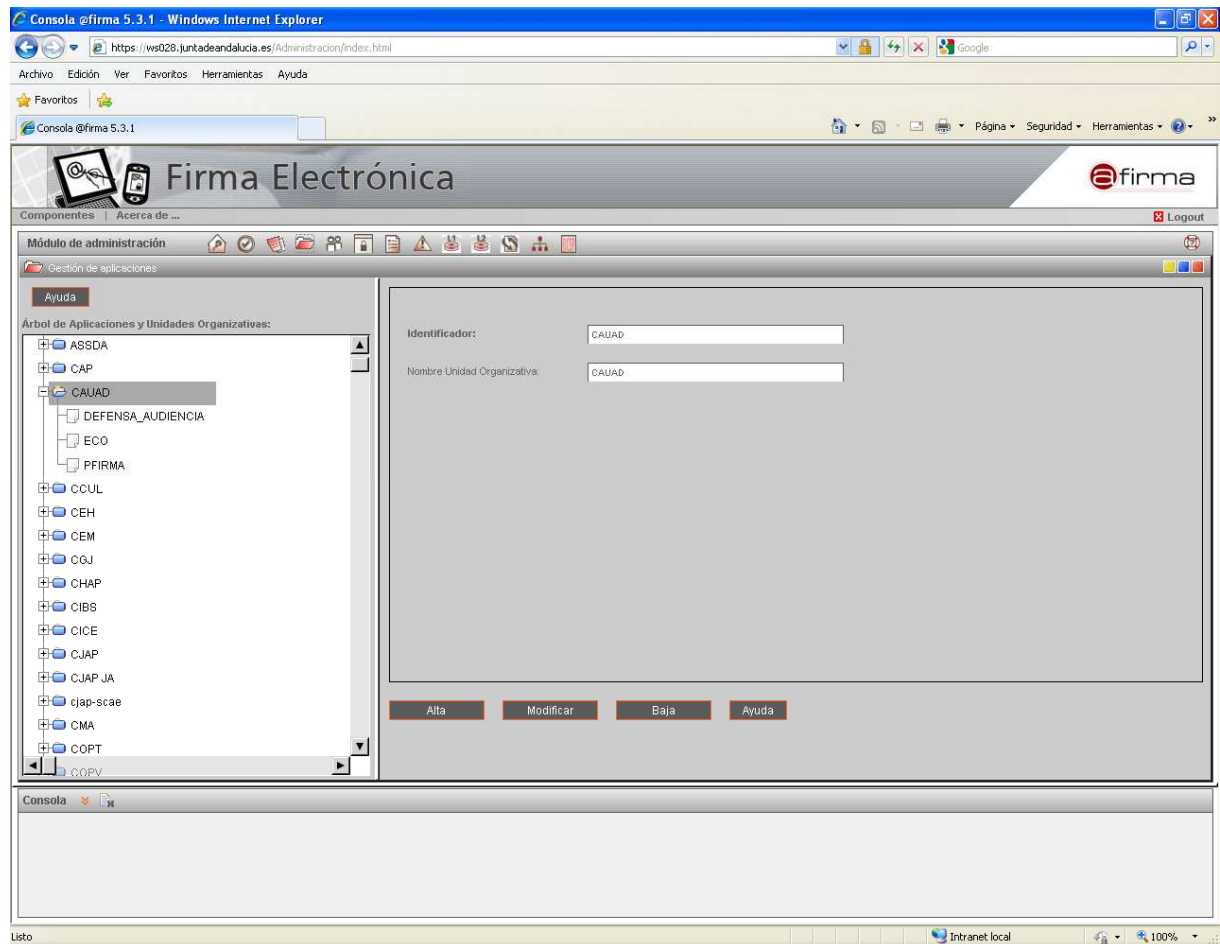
Consola @firma 5.3.1 - Windows Internet Explorer

https://ws028.juntadeandalucia.es/Administracion/index.html

Google

Archivo Edición Ver Favoritos Herramientas Ayuda

Favoritos

Consola @firma 5.3.1

Página Seguridad Herramientas

Firma Electrónica

@firma

Componentes | Acerca de ...

Logout

Módulo de administración

Gestión de aplicaciones

Ayuda

Árbol de Aplicaciones y Unidades Organizativas:

ASSDA
CAP
CAUAD
DEFENSA_AUDIENCIA
ECO
PFIRMA
CCUL
CEH
CEM
CGJ
CHAP
CIBS
CICE
CJAP
CJAP JA
cjap-scae
CMA
COPT
COPV

Identificador: CAUAD

Nombre Unidad Organizativa: CAUAD

Alta Modificar Baja Ayuda

Consola

Listo

Intranet local

100%